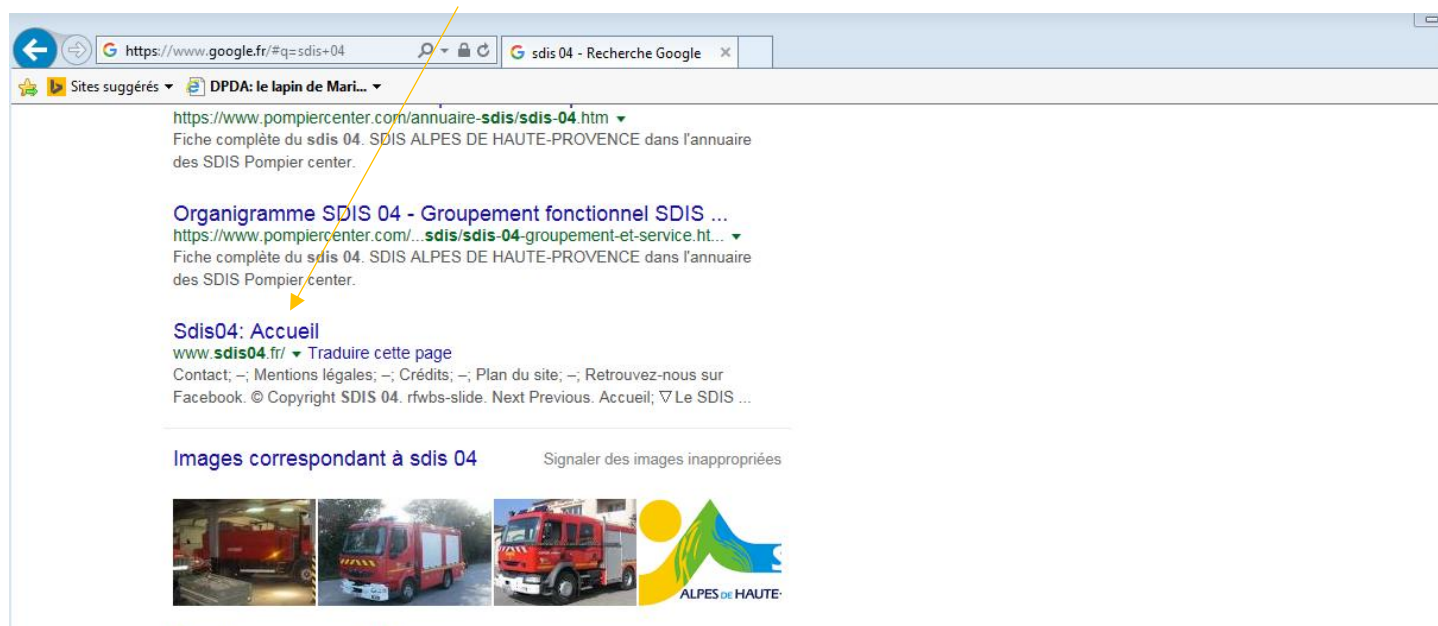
https://www.google.fr/#q=sdis+04

sdis 04 - Recherche Google

Sites suggérés ▾ DPDA: le lapin de Mari... ▾

https://www.pompiercenter.com/annuaire-sdis/sdis-04.htm ▾
Fiche complète du sdis 04. SDIS ALPES DE HAUTE-PROVENCE dans l'annuaire des SDIS Pompier center.

Organigramme SDIS 04 - Groupement fonctionnel SDIS ...
https://www.pompiercenter.com/...sdis/sdis-04-groupement-et-service.ht... ▾
Fiche complète du sdis 04. SDIS ALPES DE HAUTE-PROVENCE dans l'annuaire des SDIS Pompier center.

Sdis04: Accueil
www.sdis04.fr/ ▾ Traduire cette page
Contact; –; Mentions légales; –; Crédits; –; Plan du site; –; Retrouvez-nous sur Facebook. © Copyright SDIS 04. rfwbs-slide. Next Previous. Accueil; ∇ Le SDIS ...

Images correspondant à sdis 04

Signaler des images inappropriées

ALPES DE HAUTE-